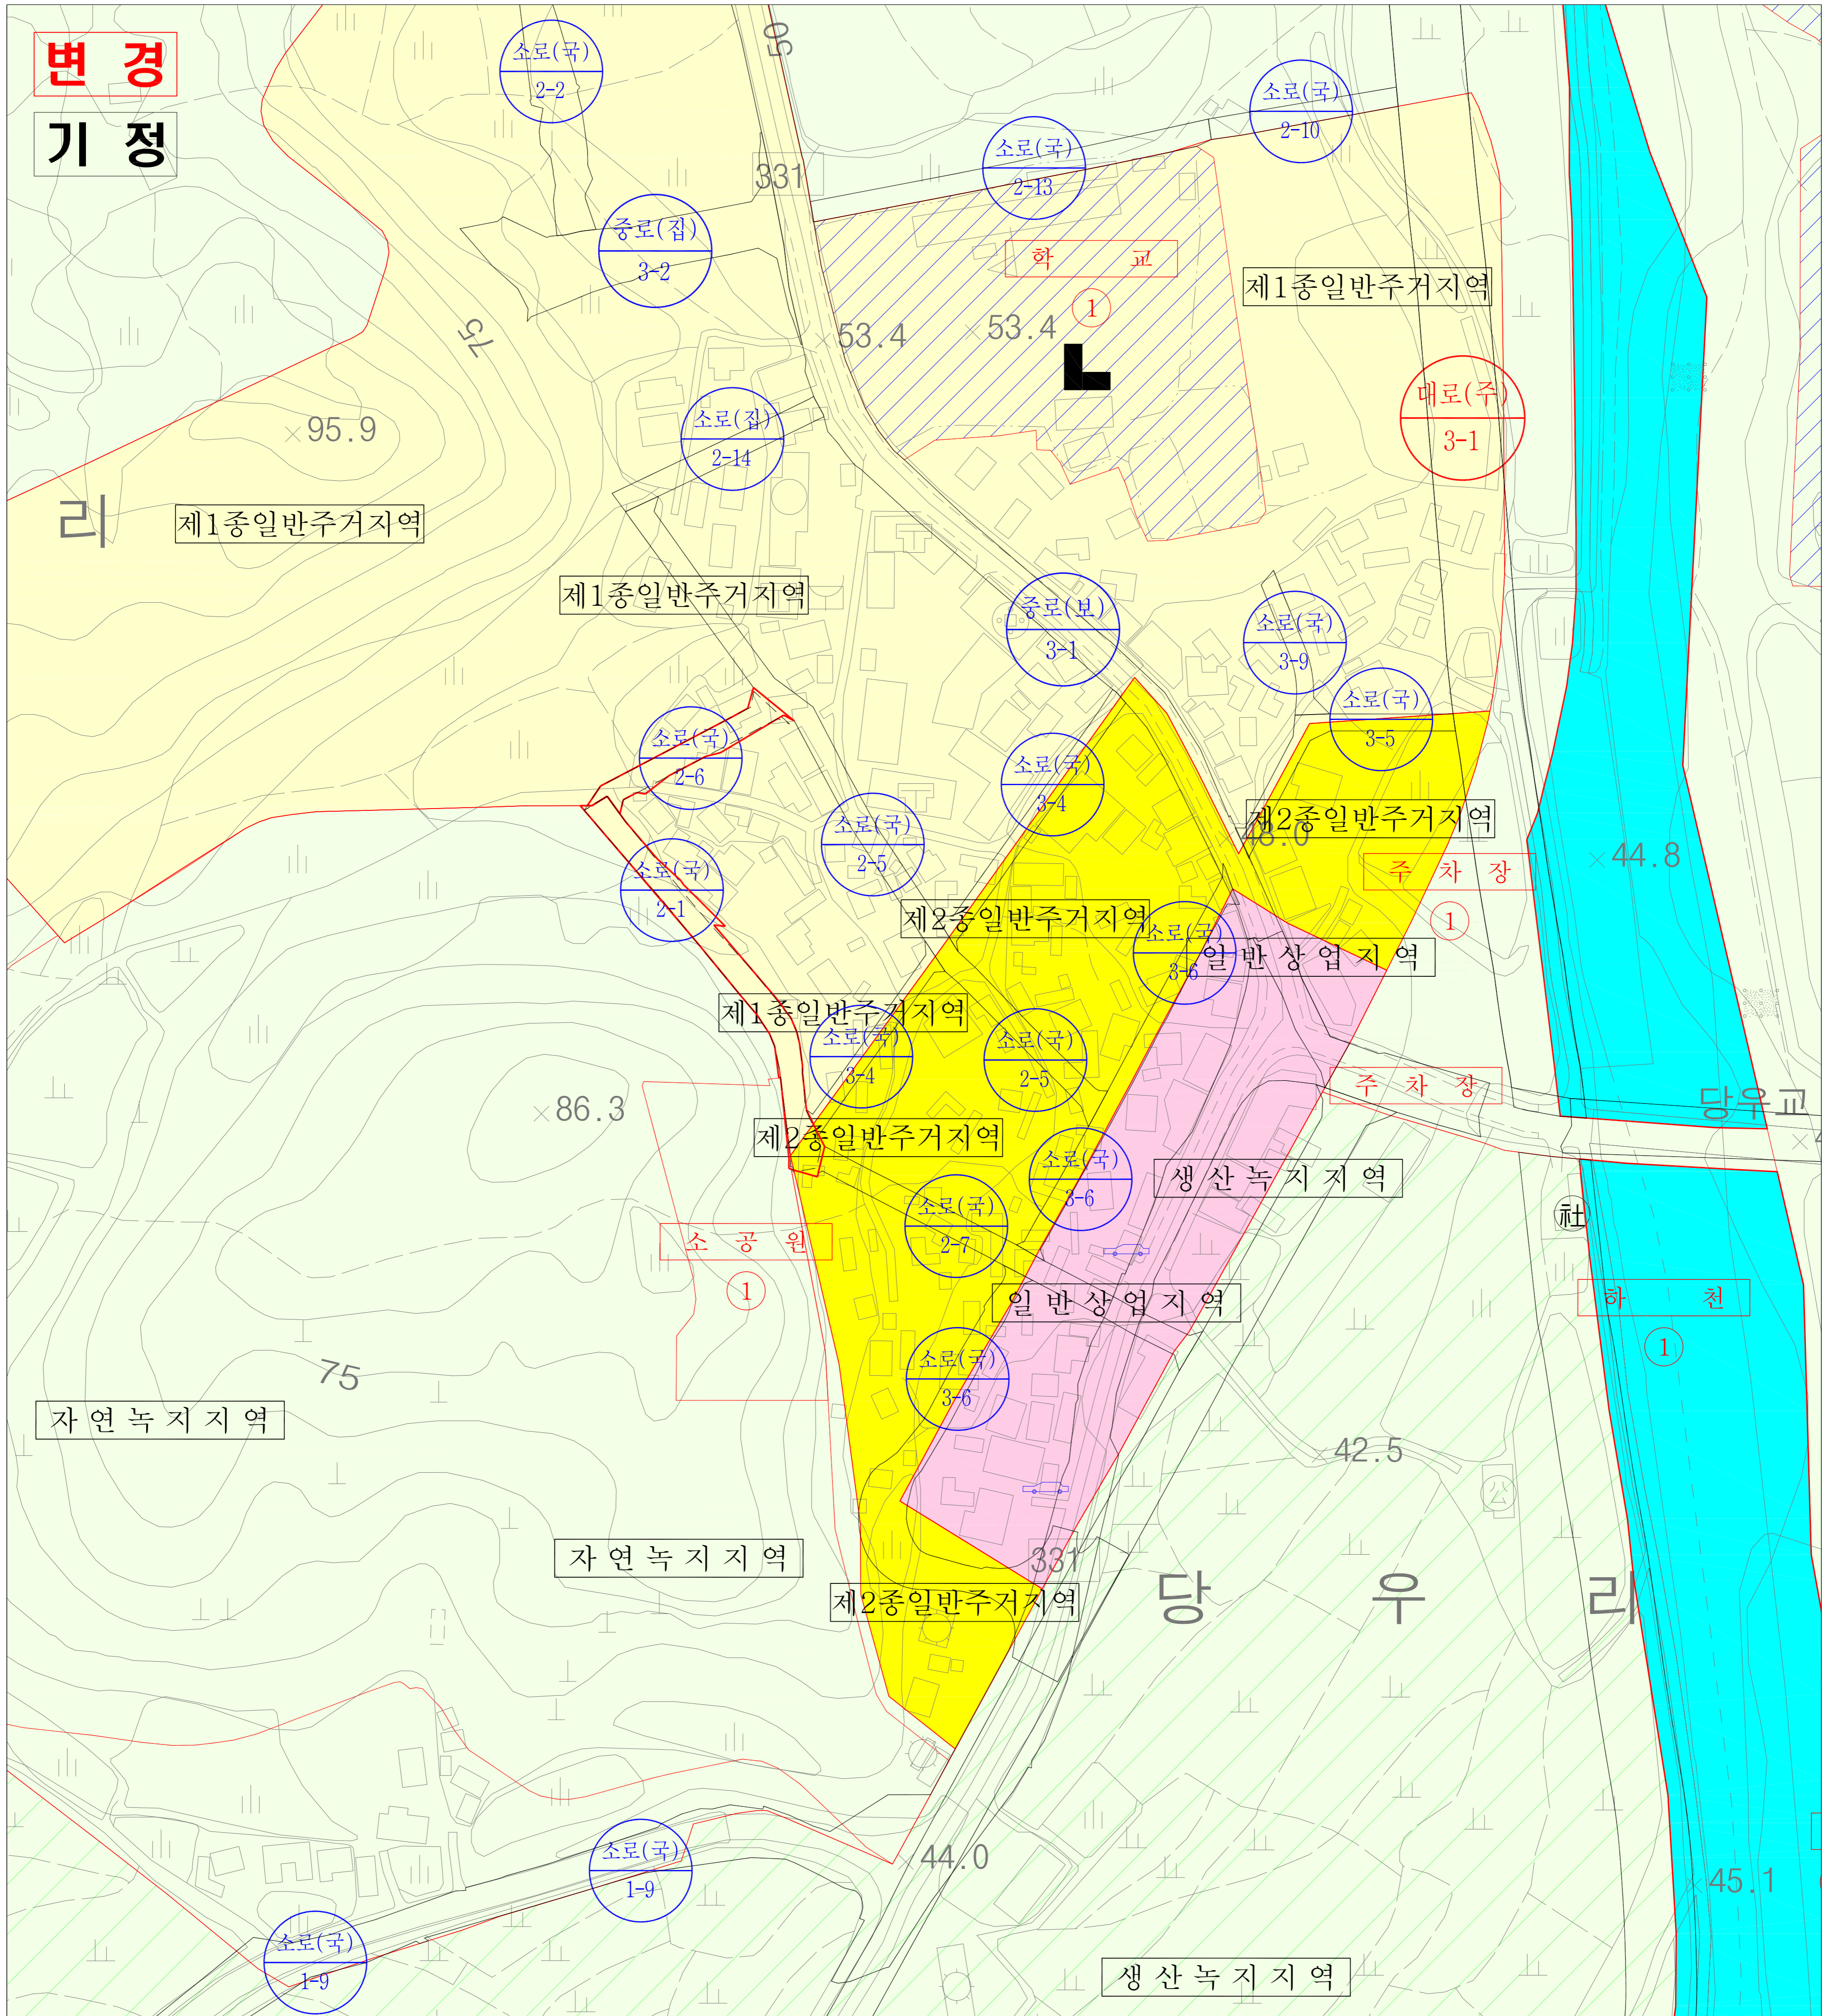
변 경
기 정

소로(국) 2-2
60
소로(국) 2-10
331
소로(국) 2-13
중로(집) 3-2
학 교
제1종일반주거지역
75
1
53.4
53.4
대로(주) 3-1
소로(집) 2-14
95.9
리
제1종일반주거지역
제1종일반주거지역
중로(보) 3-1
소로(국) 3-9
소로(국) 3-5
소로(국) 2-6
소로(국) 3-4
소로(국) 2-5
제2종일반주거지역
48.0
44.8
주 차 장
소로(국) 2-1
제2종일반주거지역
1
소로(국) 3-6
일 반 상 업 지 역
제1종일반주거지역
소로(국) 3-4
소로(국) 2-5
86.3
주 차 장
당우교
제2종일반주거지역
소로(국) 3-6
생 산 녹 지 지 역
소로(국) 2-7
소 공 원
1
하 천
일 반 상 업 지 역
1
75
소로(국) 3-6
자 연 녹 지 지 역
42.5
자 연 녹 지 지 역
331
당
우
리
제2종일반주거지역
44.0
소로(국) 1-9
45.1
소로(국) 1-9
생 산 녹 지 지 역